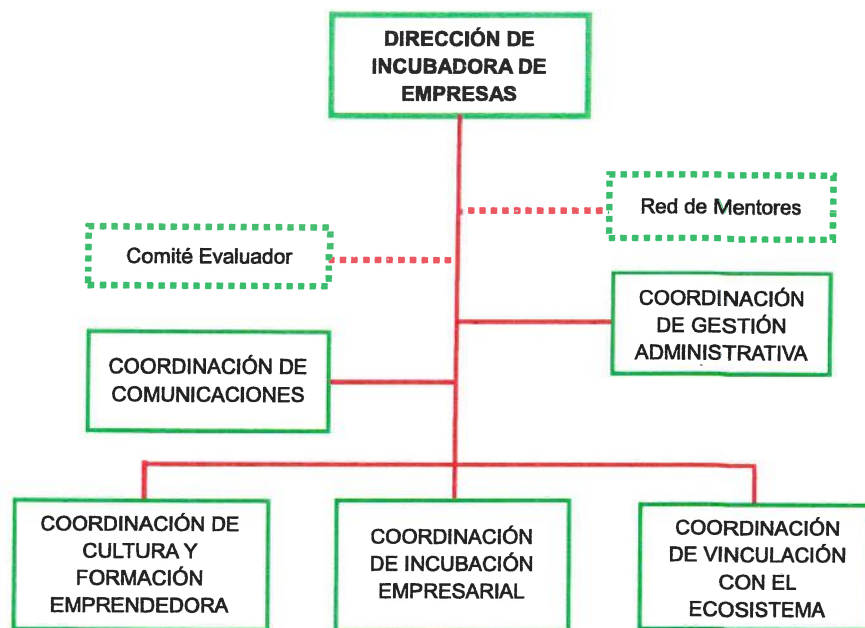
DIRECCIÓN DE INCUBADORA DE EMPRESAS

Red de Mentores

Comité Evaluador

COORDINACIÓN DE GESTIÓN ADMINISTRATIVA

COORDINACIÓN DE COMUNICACIONES

COORDINACIÓN DE CULTURA Y FORMACIÓN EMPRENDEDORA

COORDINACIÓN DE INCUBACIÓN EMPRESARIAL

COORDINACIÓN DE VINCULACIÓN CON EL ECOSISTEMA